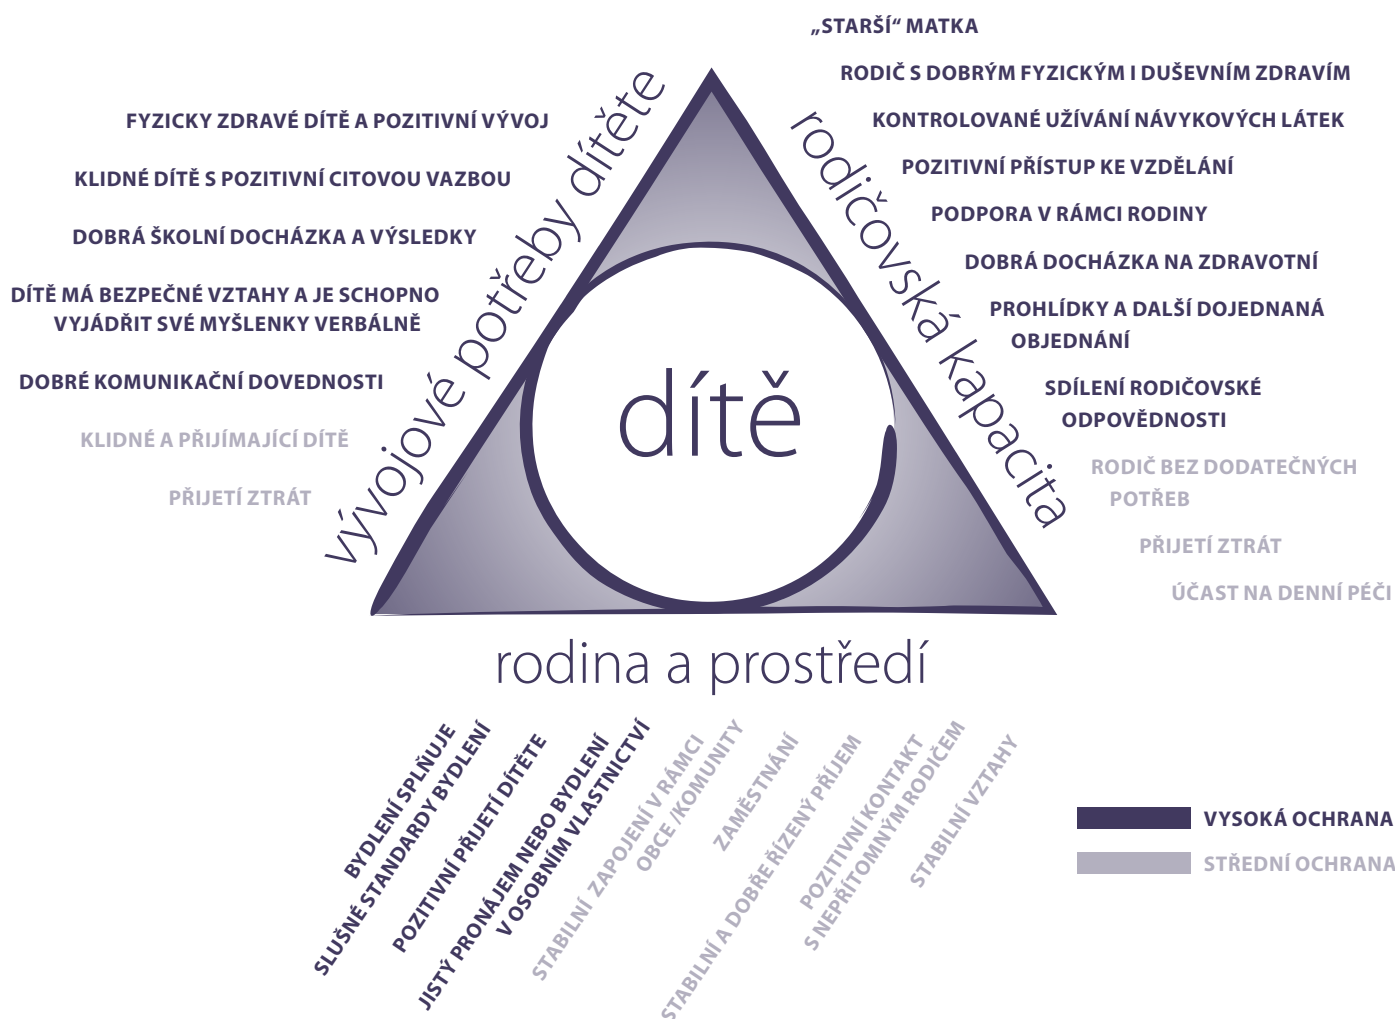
„STARŠÍ" MATKA

RODIČ S DOBRÝM FYZICKÝM I DUŠEVNÍM ZDRAVÍM

KONTROLOVANÉ UŽÍVÁNÍ NÁVYKOVÝCH LÁTEK

POZITIVNÍ PŘÍSTUP KE VZDĚLÁNÍ

PODPORA V RÁMCI RODINY

DOBRÁ DOCHÁZKA NA ZDRAVOTNÍ PROHLÍDKY A DALŠÍ DOJEDNANÁ OBJEDNÁNÍ

SDÍLENÍ RODIČOVSKÉ ODPOVĚDNOSTI

RODIČ BEZ DODATEČNÝCH POTŘEB

PŘIJETÍ ZTRÁT

ÚČAST NA DENNÍ PÉČI

FYZICKY ZDRAVÉ DÍTĚ A POZITIVNÍ VÝVOJ

KLIDNÉ DÍTĚ S POZITIVNÍ CITOVOU VAZBOU

DOBRÁ ŠKOLNÍ DOCHÁZKA A VÝSLEDKY

DÍTĚ MÁ BEZPEČNÉ VZTAHY A JE SCHOPNO VYJÁDŘIT SVÉ MYŠLENKY VERBÁLNĚ

DOBRÉ KOMUNIKAČNÍ DOVEDNOSTI

KLIDNÉ A PŘIJÍMAJÍCÍ DÍTĚ

PŘIJETÍ ZTRÁT

vývojové potřeby dítěte

rodičovská kapacita

dítě

rodina a prostředí

BYDLENÍ SPLŇUJE SLUŠNÉ STANDARDY BYDLENÍ

POZITIVNÍ PŘIJETÍ DÍTĚTE

JISTÝ PRONÁJEM NEBO BYDLENÍ V OSOBNÍM VLASTNICTVÍ

STABILNÍ ZAPOJENÍ V RÁMCI OBCE /KOMUNITY

ZAMĚSTNÁNÍ

STABILNÍ A DOBŘE ŘÍZENÝ PŘÍJEM

POZITIVNÍ KONTAKT S NEPŘÍTOMNÝM RODIČEM

STABILNÍ VZTAHY

VYSOKÁ OCHRANA

STŘEDNÍ OCHRANA